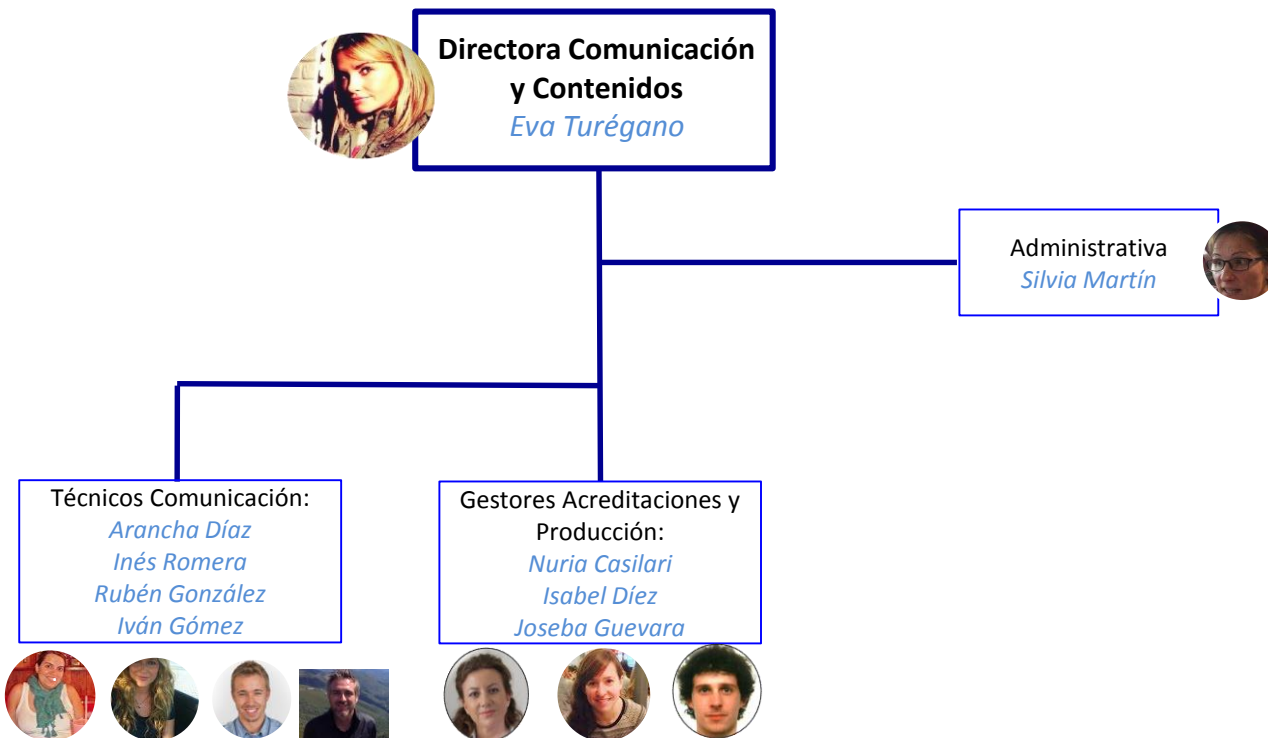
Directora Comunicación y Contenidos
Eva Turégano

Administrativa
Silvia Martín

Técnicos Comunicación:
Arancha Díaz
Inés Romera
Rubén González
Iván Gómez

Gestores Acreditaciones y Producción:
Nuria Casilari
Isabel Díez
Joseba Guevara